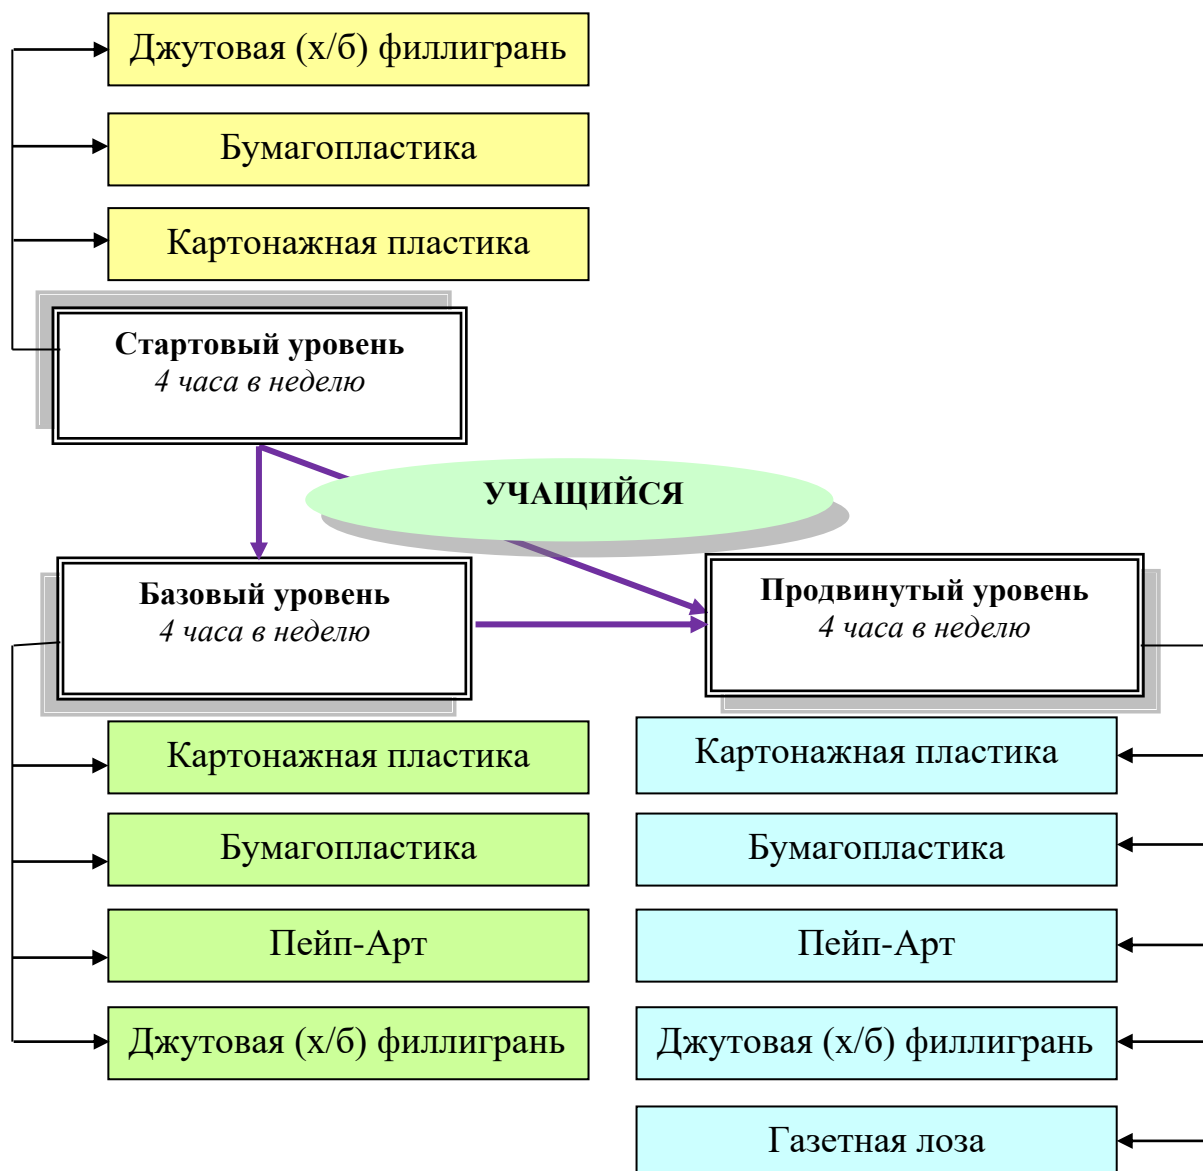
Джутовая (х/б) филлигрань

Бумагопластика

Картонажная пластика

Стартовый уровень
4 часа в неделю

УЧАЩИЙСЯ

Базовый уровень
4 часа в неделю

Продвинутый уровень
4 часа в неделю

Картонажная пластика

Бумагопластика

Пейп-Арт

Джутовая (х/б) филлигрань

Картонажная пластика

Бумагопластика

Пейп-Арт

Джутовая (х/б) филлигрань

Газетная лоза